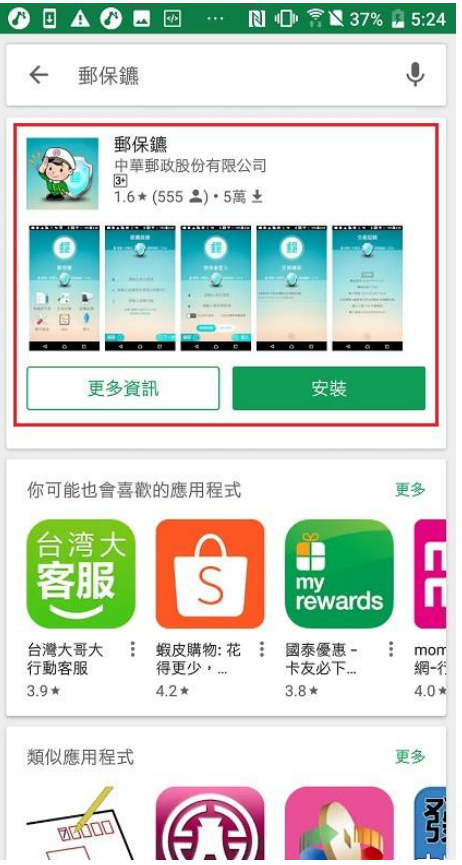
37% 5:24

郵保鑣

郵保鑣
中華郵政股份有限公司
3+
1.6★ (555) • 5萬

更多資訊
安裝

你可能也會喜歡的應用程式
更多

台灣大
客服

S

my rewards

台灣大哥大行動客服
3.9★

蝦皮購物: 花得更少，...
4.2★

國泰優惠 - 卡友必下...
3.8★

mom 網-行
4.0★

類似應用程式
更多